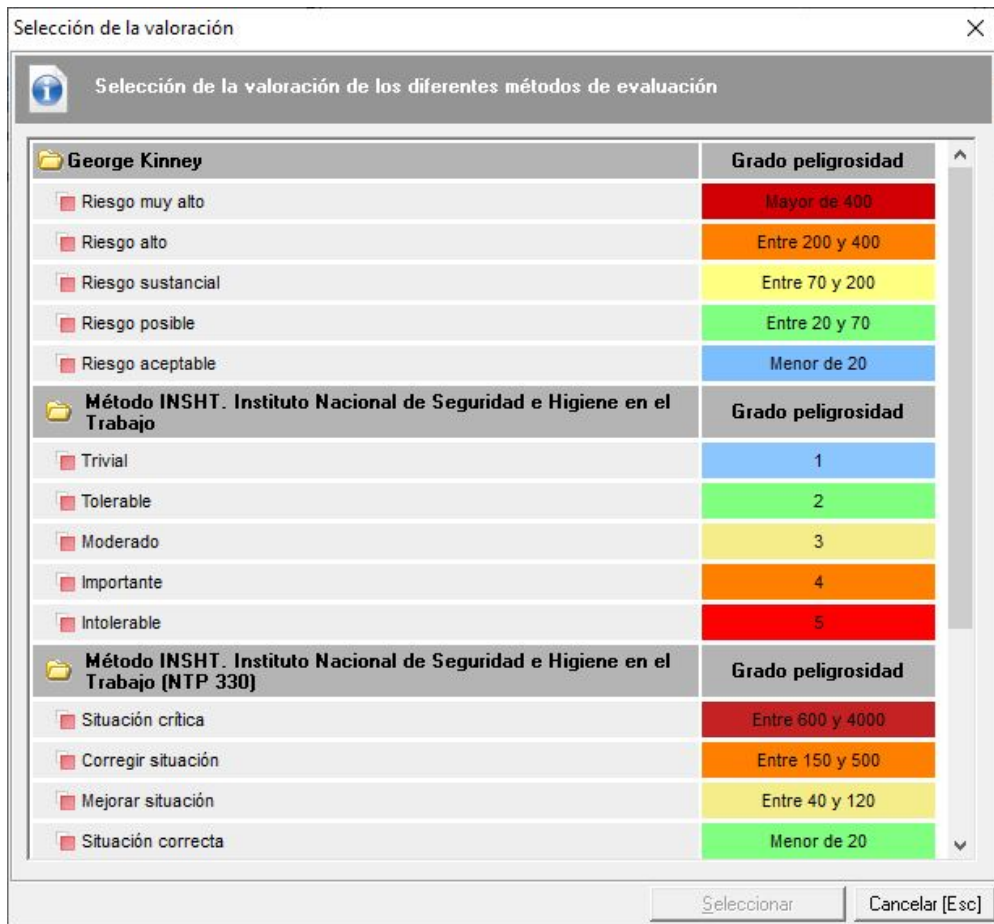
Selección de la valoración

Selección de la valoración de los diferentes métodos de evaluación

| George Kinney | Grado peligrosidad |
|---|---|
| Riesgo muy alto | Mayor de 400 |
| Riesgo alto | Entre 200 y 400 |
| Riesgo sustancial | Entre 70 y 200 |
| Riesgo posible | Entre 20 y 70 |
| Riesgo aceptable | Menor de 20 |

| Método INSHT. Instituto Nacional de Seguridad e Higiene en el Trabajo | Grado peligrosidad |
|---|---|
| Trivial | 1 |
| Tolerable | 2 |
| Moderado | 3 |
| Importante | 4 |
| Intolerable | 5 |

| Método INSHT. Instituto Nacional de Seguridad e Higiene en el Trabajo (NTP 330) | Grado peligrosidad |
|---|---|
| Situación crítica | Entre 600 y 4000 |
| Corregir situación | Entre 150 y 500 |
| Mejorar situación | Entre 40 y 120 |
| Situación correcta | Menor de 20 |

Seleccionar
Cancelar [Esc]